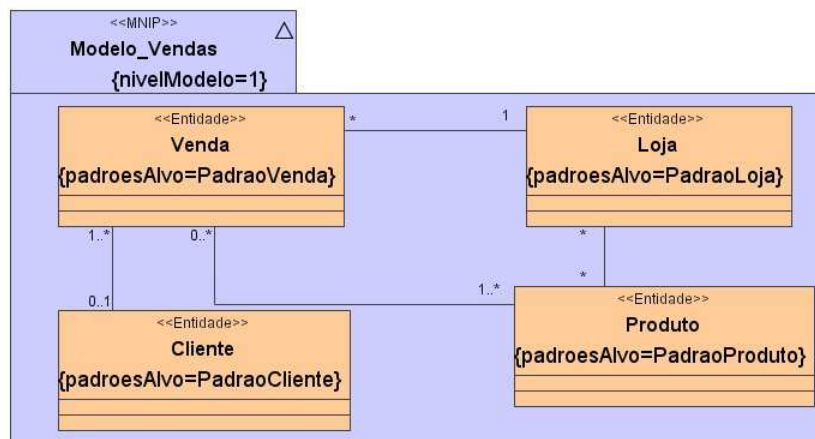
<<MNIP>>
Modelo_Vendas
{nivelModelo=1}

<<Entidade>>
Venda
{padroesAlvo=PadraoVenda}

*

1

<<Entidade>>
Loja
{padroesAlvo=PadraoLoja}

1..*

0..*

*

*

0..1

1..*

<<Entidade>>
Cliente
{padroesAlvo=PadraoCliente}

<<Entidade>>
Produto
{padroesAlvo=PadraoProduto}